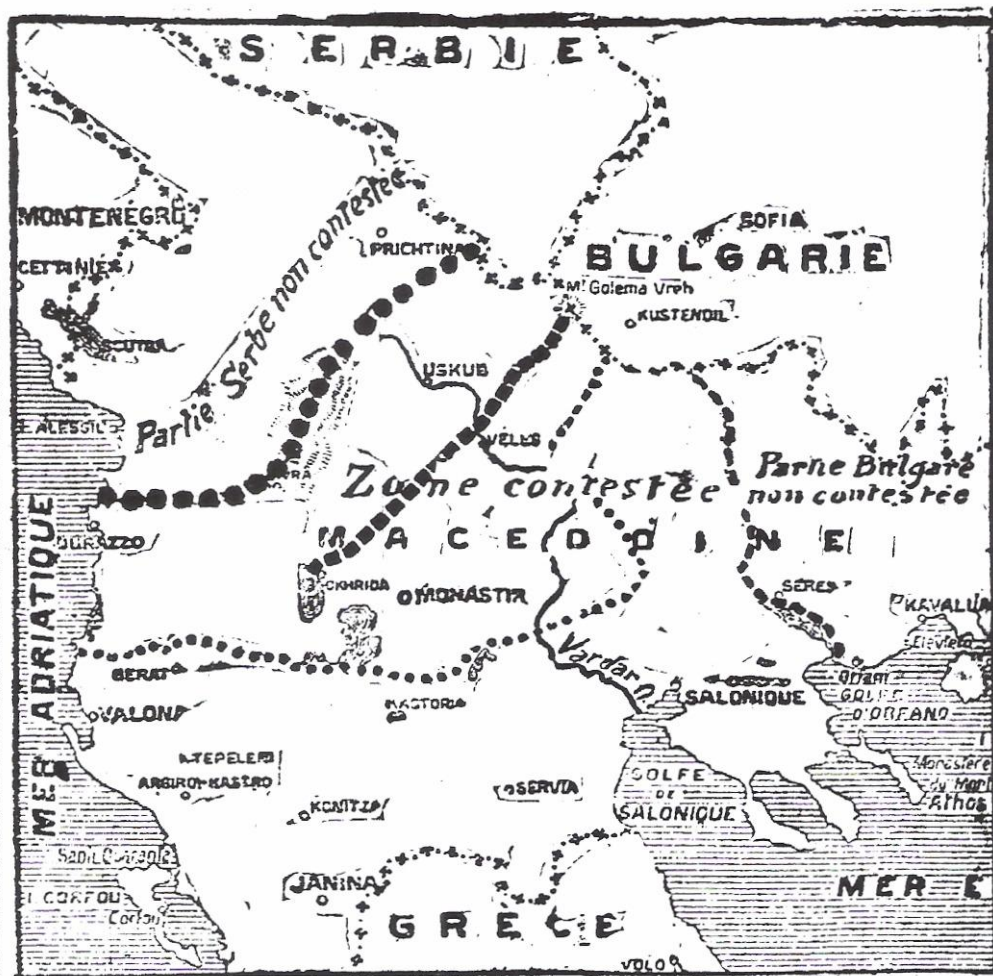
SERBIE
MONTENEGRO
CETTINIE
SCUTARI
Partie Serbe non contestée
PRICHTINA
SOFIA
BULGARIE
Mt Golema Vreh
KUSTENDIL
USKUB
ALESSIO
VELES
Parne Bulgare non contestée
Zone contestée
DURAZZO
MACEDOINE
OCHRIDA
MONASTIR
SERES
KAVALLA
Eleftera
BERAT
Vardar R.
SALONIQUE
GOLFE D'ORFANO
VALONA
KASTORIA
TEPELENI
ARGIRO-KASTRO
GOLFE DE SALONIQUE
Monastère du Mont Athos
MER ADRIATIQUE
KONITZA
SERVIA
Santi Quaranta
CORFOU
Corfou
JANINA
MER É
GRÈCE
VOLO